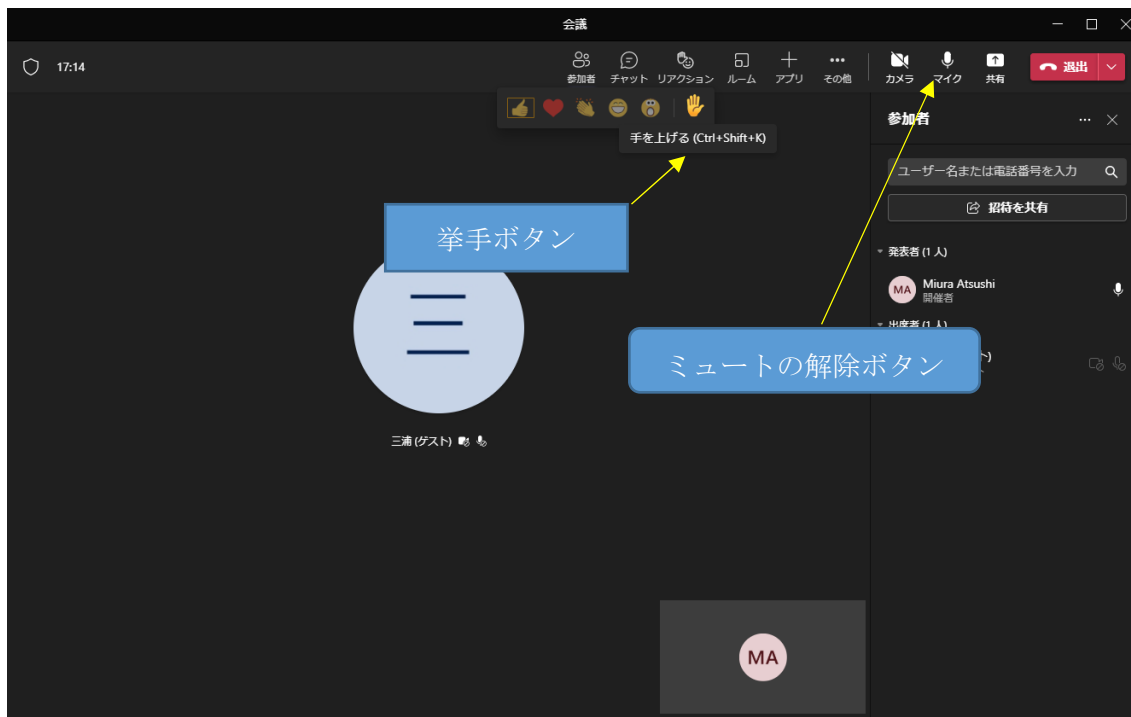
会議

17:14

参加者 チャット リアクション ルーム アプリ その他 カメラ マイク 共有 退出

手を上げる (Ctrl+Shift+K)

挙手ボタン

三

三浦 (ゲスト)

参加者

ユーザー名または電話番号を入力

招待を共有

発表者 (1 人)

MA Miura Atsushi
開催者

出席者 (1 人)

ミュートの解除ボタン

MA